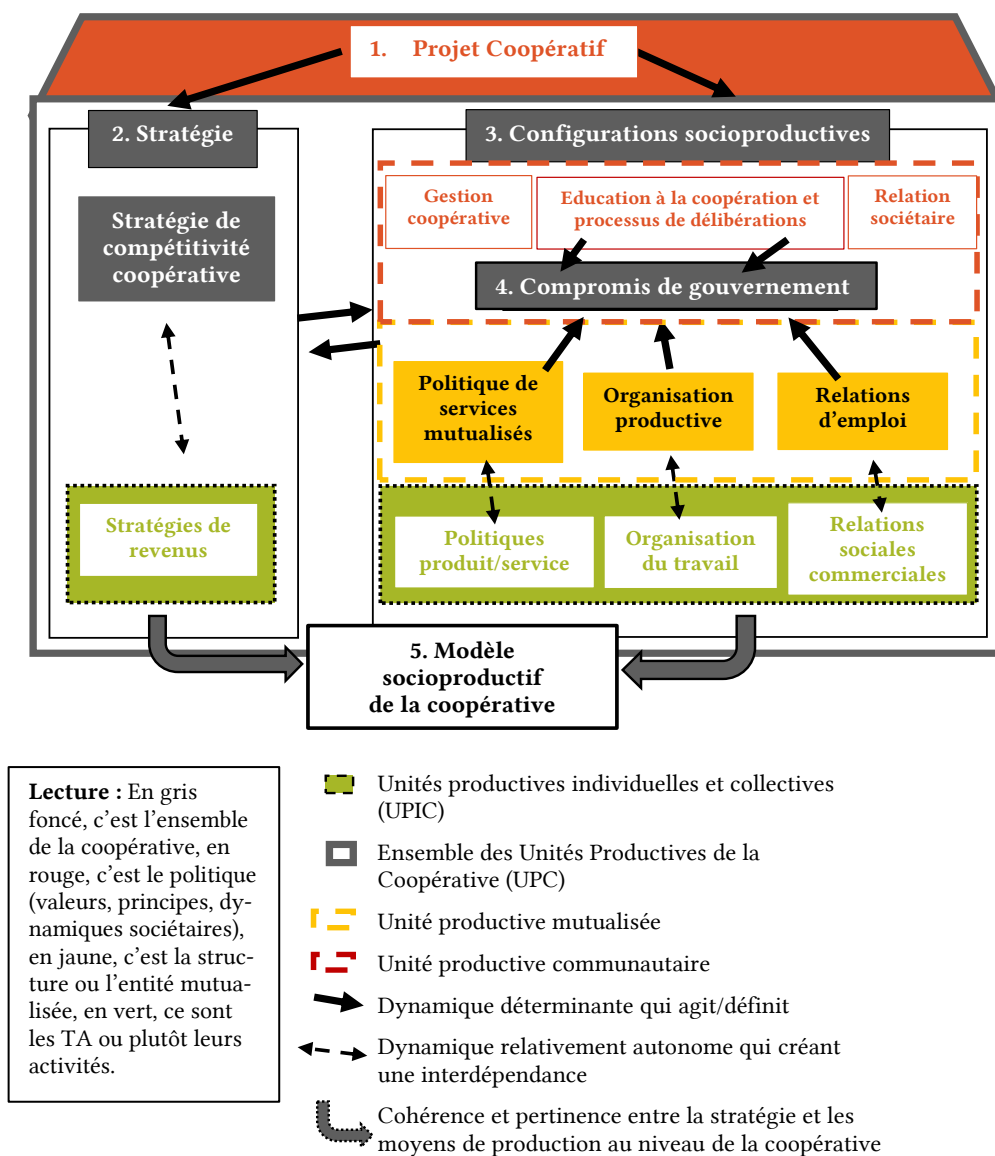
1. Projet Coopératif

2. Stratégie

Stratégie de compétitivité coopérative

Stratégies de revenus

3. Configurations socioproductives

Gestion coopérative

Education à la coopération et processus de délibérations

Relation sociétaire

4. Compromis de gouvernement

Politique de services mutualisés

Organisation productive

Relations d'emploi

Politiques produit/service

Organisation du travail

Relations sociales commerciales

5. Modèle socioproductif de la coopérative

Lecture : En gris foncé, c'est l'ensemble de la coopérative, en rouge, c'est le politique (valeurs, principes, dynamiques sociétaires), en jaune, c'est la structure ou l'entité mutualisée, en vert, ce sont les TA ou plutôt leurs activités.

Unités productives individuelles et collectives (UPIC)

Ensemble des Unités Productives de la Coopérative (UPC)

Unité productive mutualisée

Unité productive communautaire

Dynamique déterminante qui agit/définit

Dynamique relativement autonome qui créant une interdépendance

Cohérence et pertinence entre la stratégie et les moyens de production au niveau de la coopérative